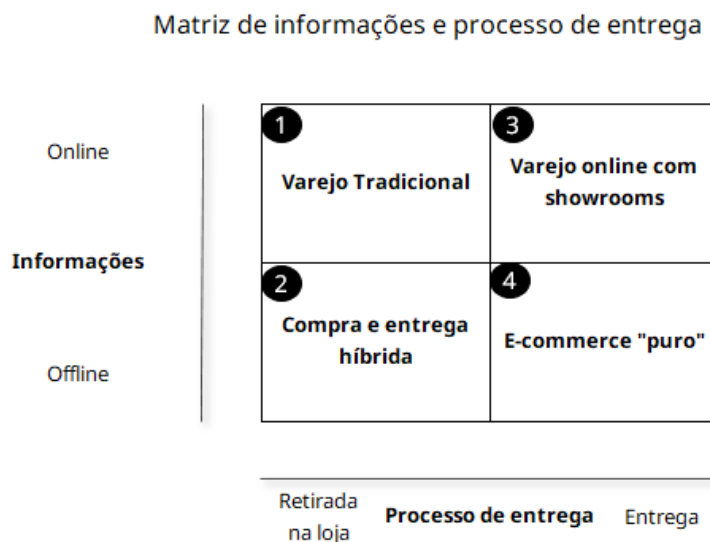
Matriz de informações e processo de entrega

Online

Informações

Offline

| 1 Varejo Tradicional | 3 Varejo online com showrooms |
|---|---|
| 2 Compra e entrega híbrida | 4 E-commerce "puro" |

Retirada na loja

Processo de entrega

Entrega